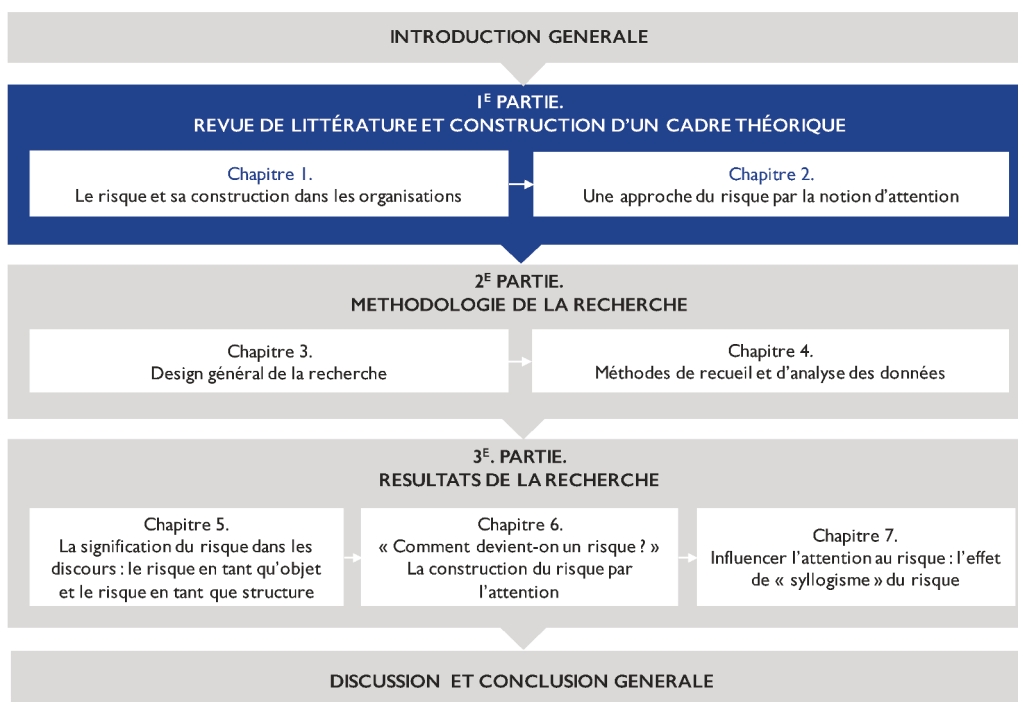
INTRODUCTION GENERALE

1$^{E}$ PARTIE.
REVUE DE LITTÉRATURE ET CONSTRUCTION D'UN CADRE THÉORIQUE

Chapitre 1.
Le risque et sa construction dans les organisations

Chapitre 2.
Une approche du risque par la notion d'attention

2$^{E}$ PARTIE.
METHODOLOGIE DE LA RECHERCHE

Chapitre 3.
Design général de la recherche

Chapitre 4.
Méthodes de recueil et d'analyse des données

3$^{E}$. PARTIE.
RESULTATS DE LA RECHERCHE

Chapitre 5.
La signification du risque dans les discours : le risque en tant qu'objet et le risque en tant que structure

Chapitre 6.
« Comment devient-on un risque ? »
La construction du risque par l'attention

Chapitre 7.
Influencer l'attention au risque : l'effet de « syllogisme » du risque

DISCUSSION ET CONCLUSION GENERALE